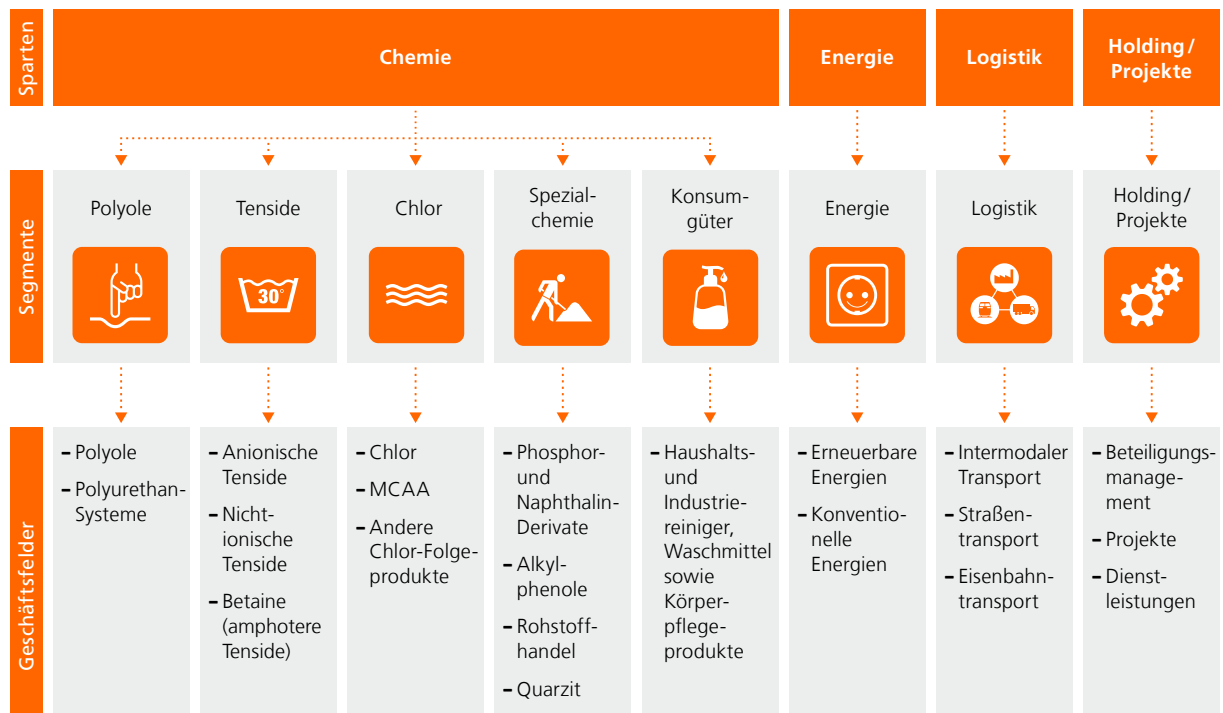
| | | | | | | | | |
|---|---|---|---|---|---|---|---|---|
| Sparten | Chemie | | | | | Energie | Logistik | Holding / Projekte |
| Segmente | Polyole | Tenside | Chlor | Spezialchemie | Konsumgüter | Energie | Logistik | Holding/ Projekte |
| Geschäftsfelder | – Polyole – Polyurethan-Systeme | – Anionische Tenside – Nichtionische Tenside – Betaine (amphotere Tenside) | – Chlor – MCAA – Andere Chlor-Folgeprodukte | – Phosphor- und Naphthalin-Derivate – Alkylphenole – Rohstoffhandel – Quarzit | – Haushalts- und Industriereiniger, Waschmittel sowie Körperpflegeprodukte | – Erneuerbare Energien – Konventionelle Energien | – Intermodaler Transport – Straßentransport – Eisenbahntransport | – Beteiligungsmanagement – Projekte – Dienstleistungen |

30°